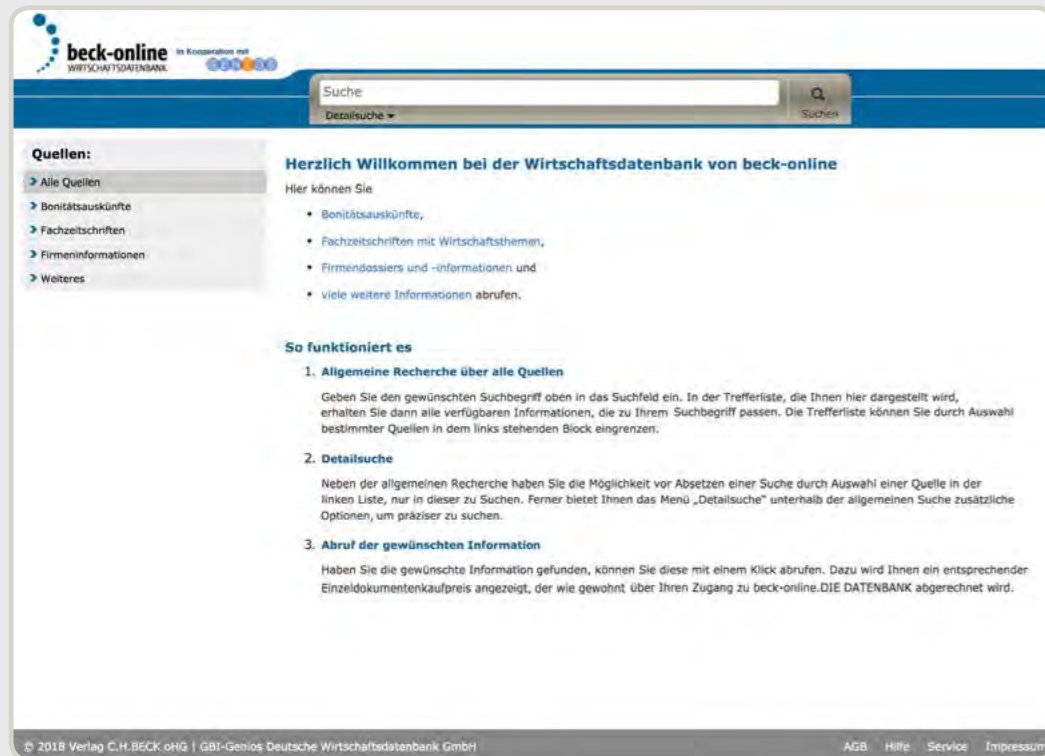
beck-online WIRTSCHAFTSDATENBANK In Kooperation mit GENIOS

Suche
Detailsuche ▾
Suchen

Quellen:
> Alle Quellen
> Bonitätsauskünfte
> Fachzeitschriften
> Firmeninformationen
> Weiteres

Herzlich Willkommen bei der Wirtschaftsdatenbank von beck-online

Hier können Sie

- Bonitätsauskünfte,
- Fachzeitschriften mit Wirtschaftsthemen,
- Firmendossiers und -informationen und
- viele weitere Informationen abrufen.

So funktioniert es

1. Allgemeine Recherche über alle Quellen

Geben Sie den gewünschten Suchbegriff oben in das Suchfeld ein. In der Trefferliste, die Ihnen hier dargestellt wird, erhalten Sie dann alle verfügbaren Informationen, die zu Ihrem Suchbegriff passen. Die Trefferliste können Sie durch Auswahl bestimmter Quellen in dem links stehenden Block eingrenzen.

2. Detailsuche

Neben der allgemeinen Recherche haben Sie die Möglichkeit vor Absetzen einer Suche durch Auswahl einer Quelle in der linken Liste, nur in dieser zu Suchen. Ferner bietet Ihnen das Menü „Detailsuche" unterhalb der allgemeinen Suche zusätzliche Optionen, um präziser zu suchen.

3. Abruf der gewünschten Information

Haben Sie die gewünschte Information gefunden, können Sie diese mit einem Klick abrufen. Dazu wird Ihnen ein entsprechender Einzeldokumentenkaufpreis angezeigt, der wie gewohnt über Ihren Zugang zu beck-online.DIE DATENBANK abgerechnet wird.

© 2018 Verlag C.H.BECK oHG | GBI-Genios Deutsche Wirtschaftsdatenbank GmbH

AGB Hilfe Service Impressum